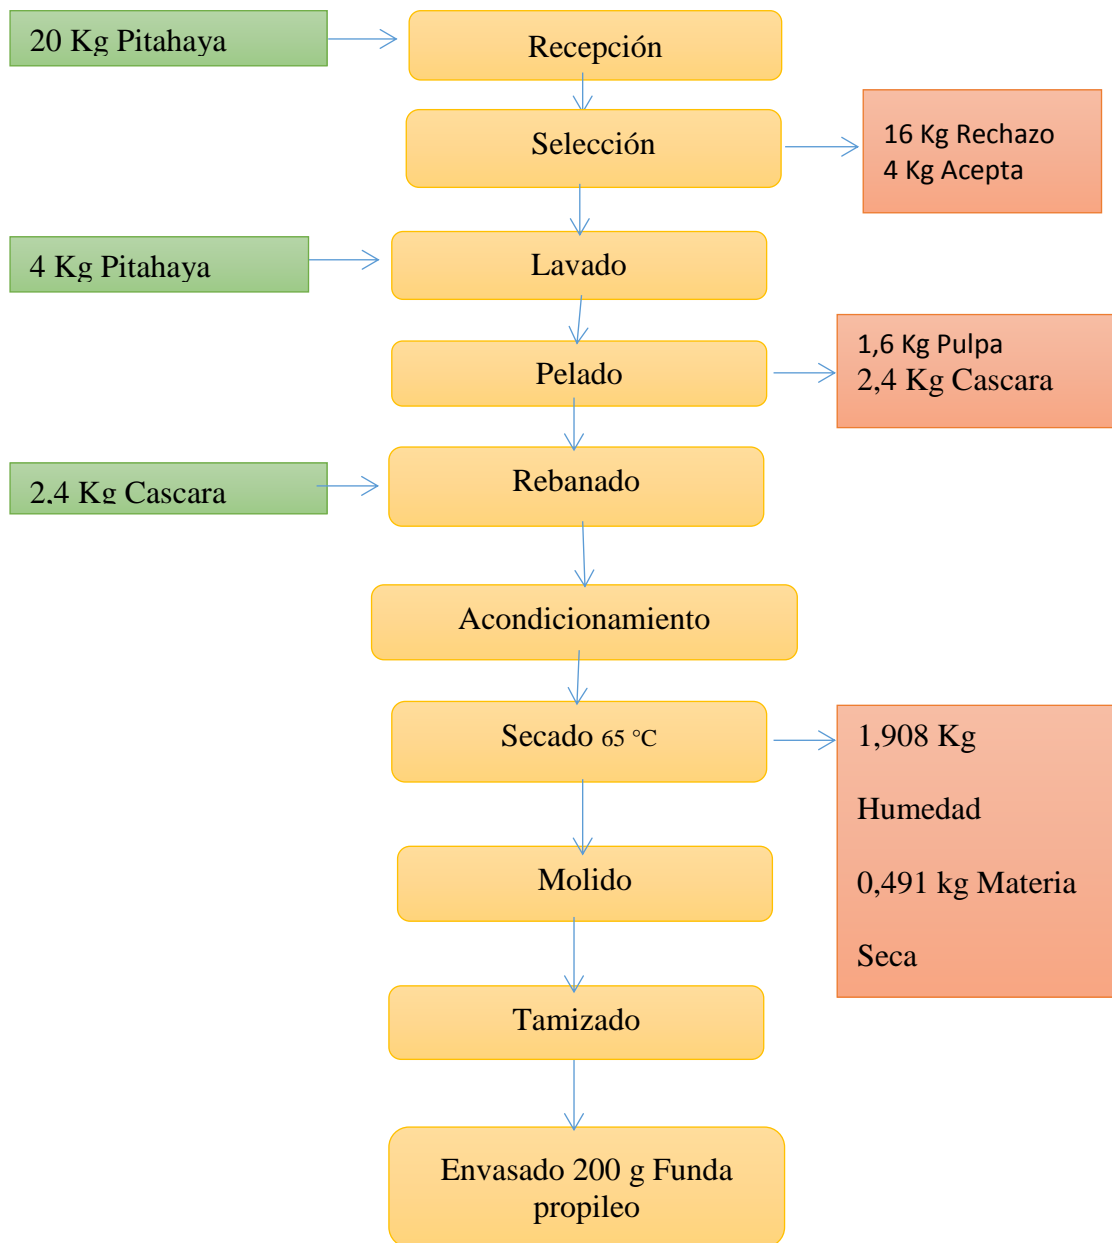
20 Kg Pitahaya

Recepción

Selección

16 Kg Rechazo
4 Kg Acepta

4 Kg Pitahaya

Lavado

Pelado

1,6 Kg Pulpa
2,4 Kg Cascara

2.4 Kg Cascara

Rebanado

Acondicionamiento

Secado 65 °C

1,908 Kg

Humedad

0,491 kg Materia

Seca

Molido

Tamizado

Envasado 200 g Funda propileo